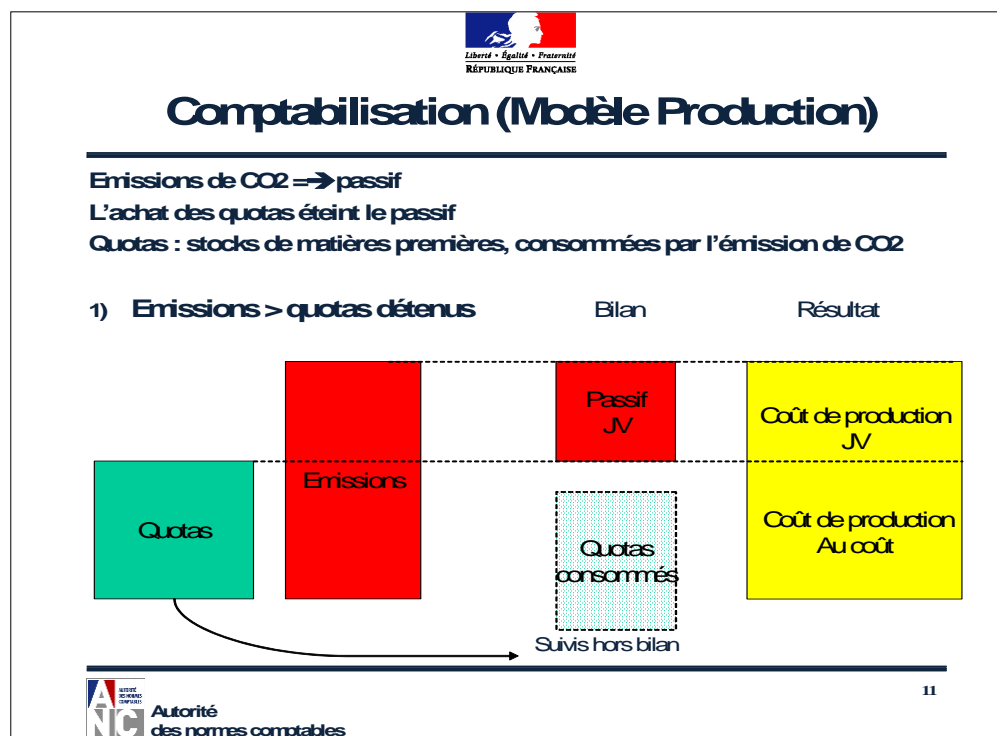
Liberté • Égalité • Fraternité
RÉPUBLIQUE FRANÇAISE

Comptabilisation (Modèle Production)

Emissions de CO2 ➔ passif
L'achat des quotas éteint le passif
Quotas : stocks de matières premières, consommées par l'émission de CO2

1) Emissions > quotas détenus

Bilan

Résultat

Quotas

Emissions

Passif
JV

Quotas
consommés

Suivis hors bilan

Coût de production
JV

Coût de production
Au coût

AUTORITÉ DES NORMES COMPTABLES
Autorité
des normes comptables

11